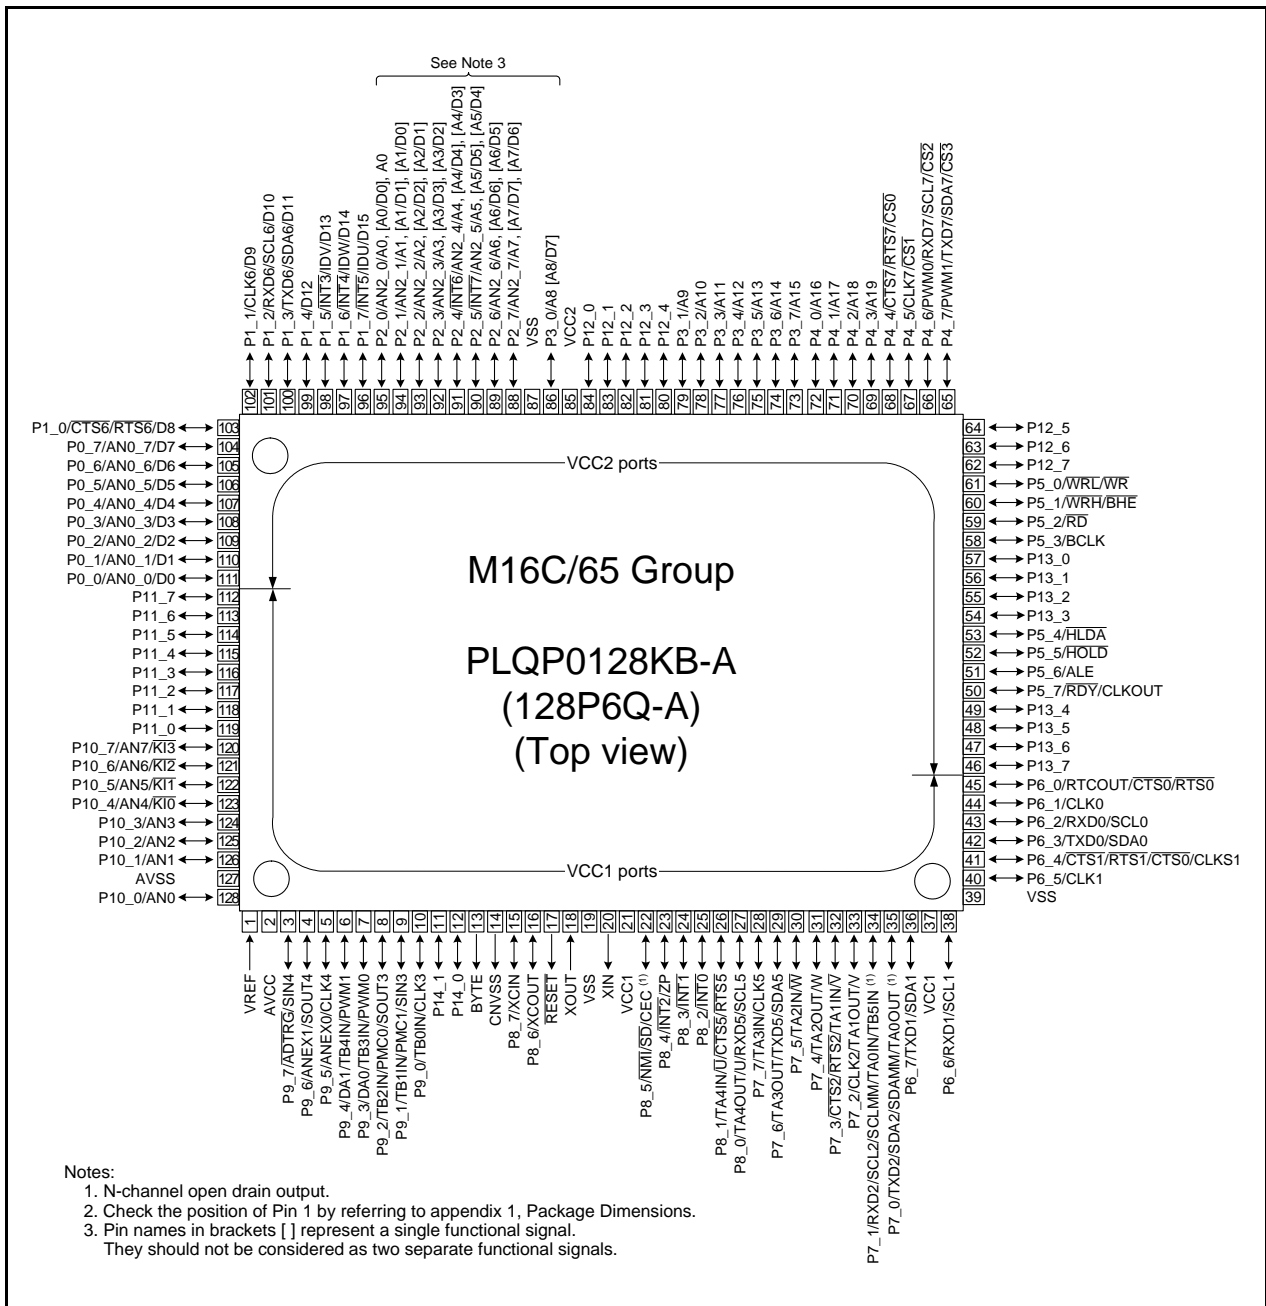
See Note 3

P1_1/CLK6/D9
P1_2/RXD6/SCL6/D10
P1_3/TXD6/SDA6/D11
P1_4/D12
P1_5/$\overline{INT3}$/IDV/D13
P1_6/$\overline{INT4}$/IDW/D14
P1_7/$\overline{INT5}$/IDU/D15
P2_0/AN2_0/A0, [A0/D0], A0
P2_1/AN2_1/A1, [A1/D1], [A1/D0]
P2_2/AN2_2/A2, [A2/D2], [A2/D1]
P2_3/AN2_3/A3, [A3/D3], [A3/D2]
P2_4/$\overline{INT6}$/AN2_4/A4, [A4/D4], [A4/D3]
P2_5/$\overline{INT7}$/AN2_5/A5, [A5/D5], [A5/D4]
P2_6/AN2_6/A6, [A6/D6], [A6/D5]
P2_7/AN2_7/A7, [A7/D7], [A7/D6]
VSS
P3_0/A8 [A8/D7]
VCC2
P12_0
P12_1
P12_2
P12_3
P12_4
P3_1/A9
P3_2/A10
P3_3/A11
P3_4/A12
P3_5/A13
P3_6/A14
P3_7/A15
P4_0/A16
P4_1/A17
P4_2/A18
P4_3/A19
P4_4/$\overline{CTS7}$/$\overline{RTS7}$/$\overline{CS0}$
P4_5/CLK7/$\overline{CS1}$
P4_6/PWM0/RXD7/SCL7/$\overline{CS2}$
P4_7/PWM1/TXD7/SDA7/$\overline{CS3}$

102 101 100 99 98 97 96 95 94 93 92 91 90 89 88 87 86 85 84 83 82 81 80 79 78 77 76 75 74 73 72 71 70 69 68 67 66 65

P1_0/$\overline{CTS6}$/$\overline{RTS6}$/D8 103
P0_7/AN0_7/D7 104
P0_6/AN0_6/D6 105
P0_5/AN0_5/D5 106
P0_4/AN0_4/D4 107
P0_3/AN0_3/D3 108
P0_2/AN0_2/D2 109
P0_1/AN0_1/D1 110
P0_0/AN0_0/D0 111
P11_7 112
P11_6 113
P11_5 114
P11_4 115
P11_3 116
P11_2 117
P11_1 118
P11_0 119
P10_7/AN7/$\overline{KI3}$ 120
P10_6/AN6/$\overline{KI2}$ 121
P10_5/AN5/$\overline{KI1}$ 122
P10_4/AN4/$\overline{KI0}$ 123
P10_3/AN3 124
P10_2/AN2 125
P10_1/AN1 126
AVSS 127
P10_0/AN0 128

VCC2 ports

M16C/65 Group

PLQP0128KB-A
(128P6Q-A)
(Top view)

VCC1 ports

64 P12_5
63 P12_6
62 P12_7
61 P5_0/$\overline{WRL}$/$\overline{WR}$
60 P5_1/$\overline{WRH}$/$\overline{BHE}$
59 P5_2/$\overline{RD}$
58 P5_3/BCLK
57 P13_0
56 P13_1
55 P13_2
54 P13_3
53 P5_4/$\overline{HLDA}$
52 P5_5/$\overline{HOLD}$
51 P5_6/ALE
50 P5_7/$\overline{RDY}$/CLKOUT
49 P13_4
48 P13_5
47 P13_6
46 P13_7
45 P6_0/RTCOUT/$\overline{CTS0}$/$\overline{RTS0}$
44 P6_1/CLK0
43 P6_2/RXD0/SCL0
42 P6_3/TXD0/SDA0
41 P6_4/$\overline{CTS1}$/$\overline{RTS1}$/$\overline{CTS0}$/CLKS1
40 P6_5/CLK1
39 VSS

1 2 3 4 5 6 7 8 9 10 11 12 13 14 15 16 17 18 19 20 21 22 23 24 25 26 27 28 29 30 31 32 33 34 35 36 37 38

VREF
AVCC
P9_7/$\overline{ADTRG}$/SIN4
P9_6/ANEX1/SOUT4
P9_5/ANEX0/CLK4
P9_4/DA1/TB4IN/PWM1
P9_3/DA0/TB3IN/PWM0
P9_2/TB2IN/PMC0/SOUT3
P9_1/TB1IN/PMC1/SIN3
P9_0/TB0IN/CLK3
P14_1
P14_0
BYTE
CNVSS
P8_7/XCIN
P8_6/XCOUT
$\overline{RESET}$
XOUT
VSS
XIN
VCC1
P8_5/$\overline{NMI}$/$\overline{SD}$/CEC $^{(1)}$
P8_4/$\overline{INT2}$/ZP
P8_3/$\overline{INT1}$
P8_2/$\overline{INT0}$
P8_1/TA4IN/$\overline{U}$/$\overline{CTS5}$/$\overline{RTS5}$
P8_0/TA4OUT/U/RXD5/SCL5
P7_7/TA3IN/CLK5
P7_6/TA3OUT/TXD5/SDA5
P7_5/TA2IN/$\overline{W}$
P7_4/TA2OUT/W
P7_3/$\overline{CTS2}$/$\overline{RTS2}$/TA1IN/$\overline{V}$
P7_2/CLK2/TA1OUT/V
P7_1/RXD2/SCL2/SCLMM/TA0IN/TB5IN $^{(1)}$
P7_0/TXD2/SDA2/SDAMM/TA0OUT $^{(1)}$
P6_7/TXD1/SDA1
VCC1
P6_6/RXD1/SCL1

Notes:
1. N-channel open drain output.
2. Check the position of Pin 1 by referring to appendix 1, Package Dimensions.
3. Pin names in brackets [ ] represent a single functional signal. They should not be considered as two separate functional signals.